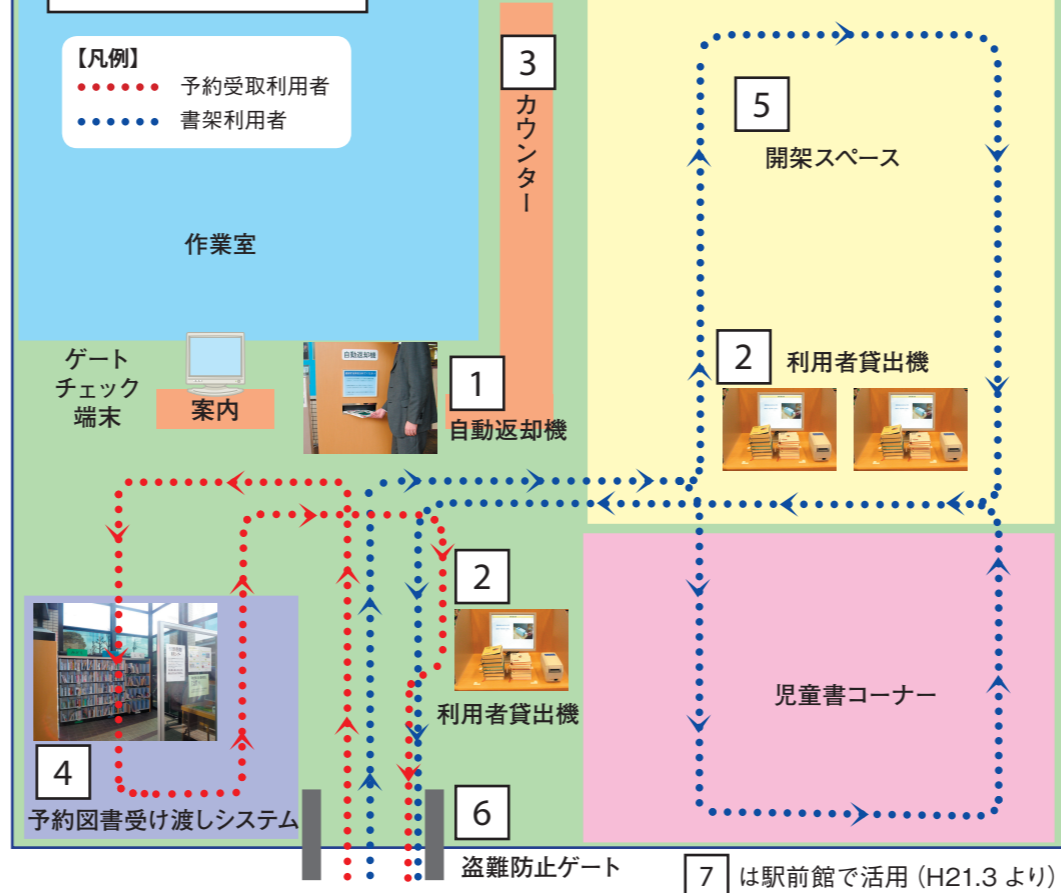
【凡例】
予約受取利用者
書架利用者

作業室

3
カウンター

5
開架スペース

ゲート
チェック
端末

案内

自動返却機
1
自動返却機

2
利用者貸出機

2
利用者貸出機

児童書コーナー

4
予約図書受け渡しシステム

6
盗難防止ゲート

7 は駅前館で活用（H21.3 より）